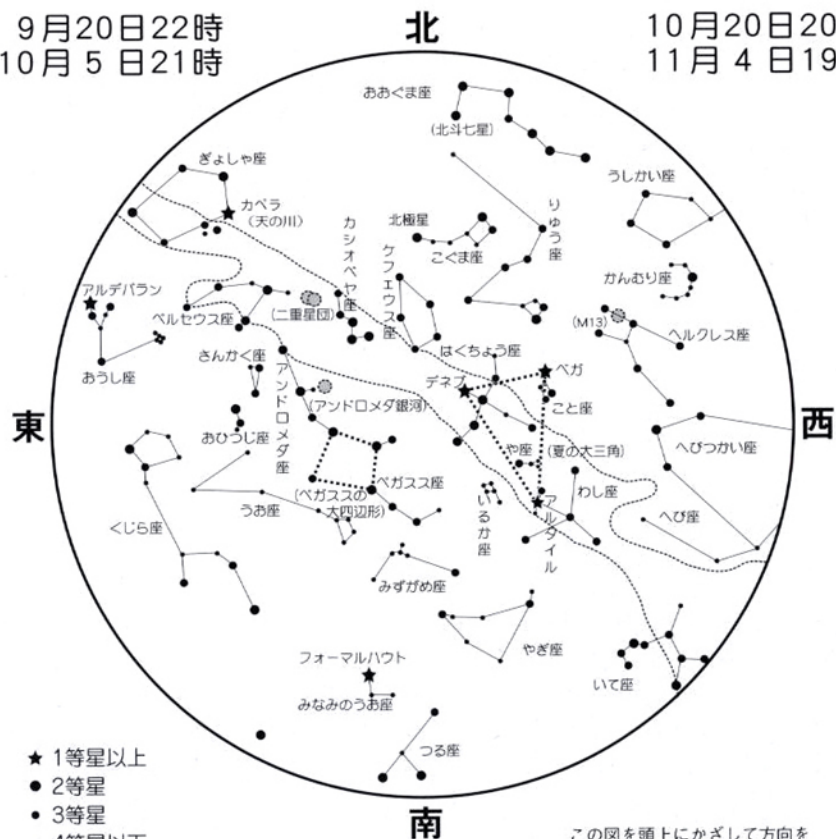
9月20日22時
10月 5 日21時

北

10月20日20
11月 4 日19

おおぐま座
(北斗七星)
うしかい座
ぎょしゃ座
カペラ
(天の川)
カシオペヤ座
北極星
りゅう座
こぐま座
ケフェウス座
かんむり座
アルデバラン
ペルセウス座
(二重星団)
(M13)
ヘルクレス座
おうし座
さんかく座
はくちょう座
ベガ
アンドロメダ座
デネブ
(アンドロメダ銀河)
こと座

東

おひつじ座
や座
(夏の大三角)

西

へびつかい座
ペガスス座
(ペガススの大四辺形)
いるか座
わし座
うお座
アルタイル
へび座
くじら座
みずがめ座
やぎ座
フォーマルハウト
いて座
みなみのうお座
つる座

★ 1等星以上
● 2等星
• 3等星

南

この図を頭上にかざして方向を